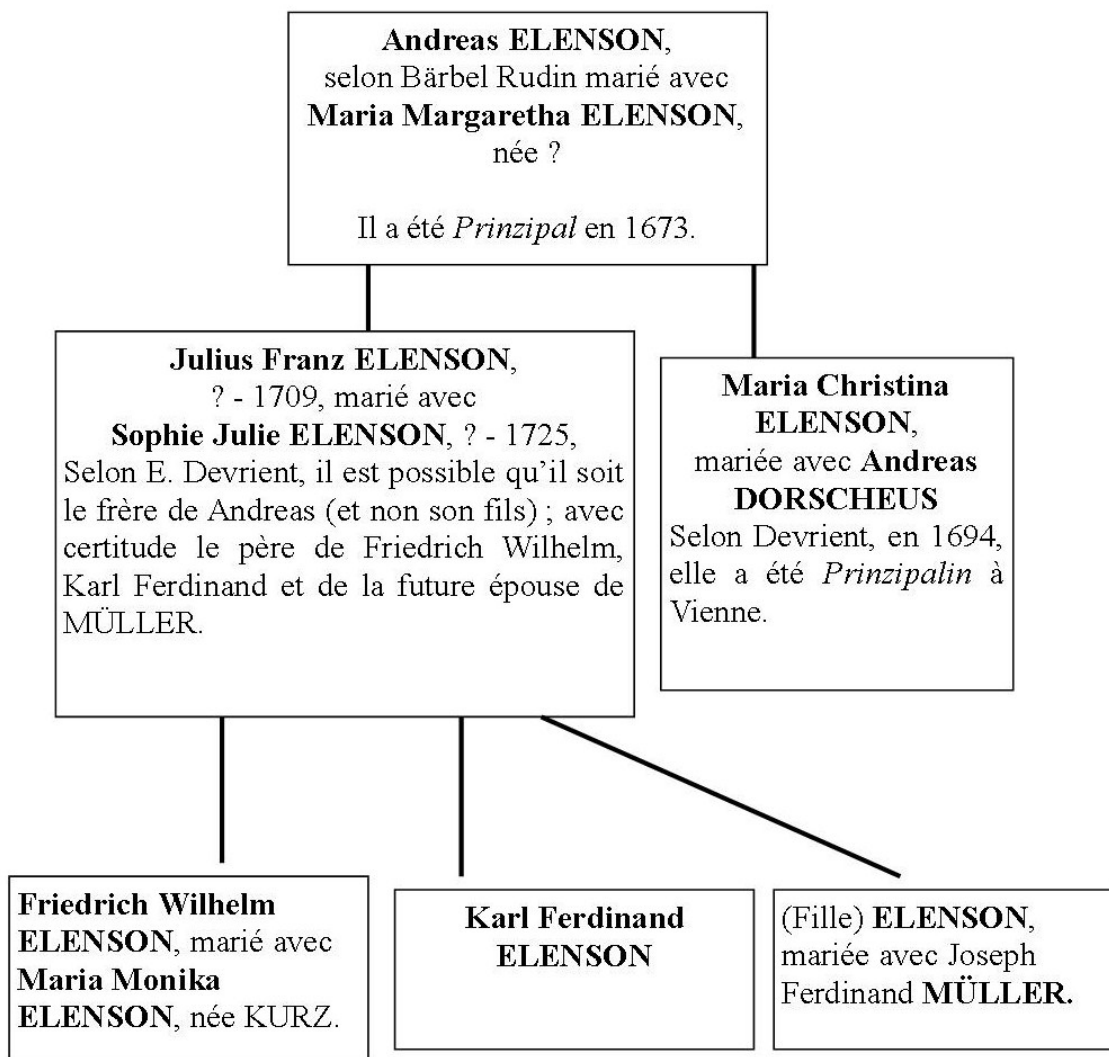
**Andreas ELENSON**, selon Bärbel Rudin marié avec **Maria Margaretha ELENSON**, née ?

Il a été *Prinzipal* en 1673.

**Julius Franz ELENSON**, ? - 1709, marié avec **Sophie Julie ELENSON**, ? - 1725, Selon E. Devrient, il est possible qu'il soit le frère de Andreas (et non son fils) ; avec certitude le père de Friedrich Wilhelm, Karl Ferdinand et de la future épouse de MÜLLER.

**Maria Christina ELENSON**, mariée avec **Andreas DORSCHEUS** Selon Devrient, en 1694, elle a été *Prinzipalin* à Vienne.

**Friedrich Wilhelm ELENSON**, marié avec **Maria Monika ELENSON**, née KURZ.

**Karl Ferdinand ELENSON**

(Fille) **ELENSON**, mariée avec Joseph Ferdinand **MÜLLER.**